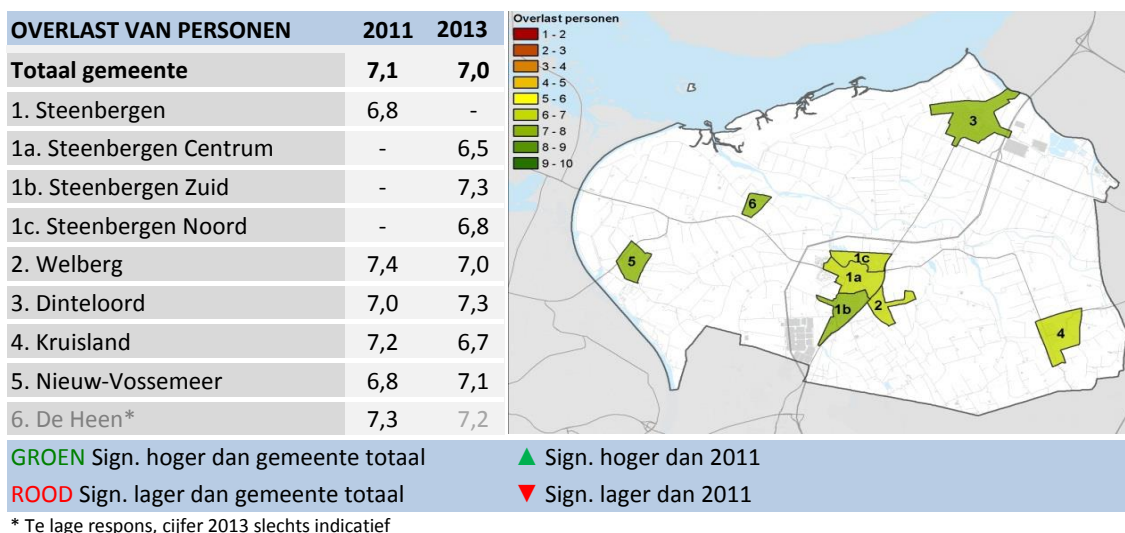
| OVERLAST VAN PERSONEN | 2011 | 2013 |
|---|---|---|
| Totaal gemeente | 7,1 | 7,0 |
| 1. Steenbergen | 6,8 | - |
| 1a. Steenbergen Centrum | - | 6,5 |
| 1b. Steenbergen Zuid | - | 7,3 |
| 1c. Steenbergen Noord | - | 6,8 |
| 2. Welberg | 7,4 | 7,0 |
| 3. Dinteloord | 7,0 | 7,3 |
| 4. Kruisland | 7,2 | 6,7 |
| 5. Nieuw-Vossemeer | 6,8 | 7,1 |
| 6. De Heen* | 7,3 | 7,2 |

Overlast personen
1 - 2
2 - 3
3 - 4
4 - 5
5 - 6
6 - 7
7 - 8
8 - 9
9 - 10

3
6
5
1c
1a
1b
2
4

GROEN Sign. hoger dan gemeente totaal
ROOD Sign. lager dan gemeente totaal
▲ Sign. hoger dan 2011
▼ Sign. lager dan 2011

* Te lage respons, cijfer 2013 slechts indicatief